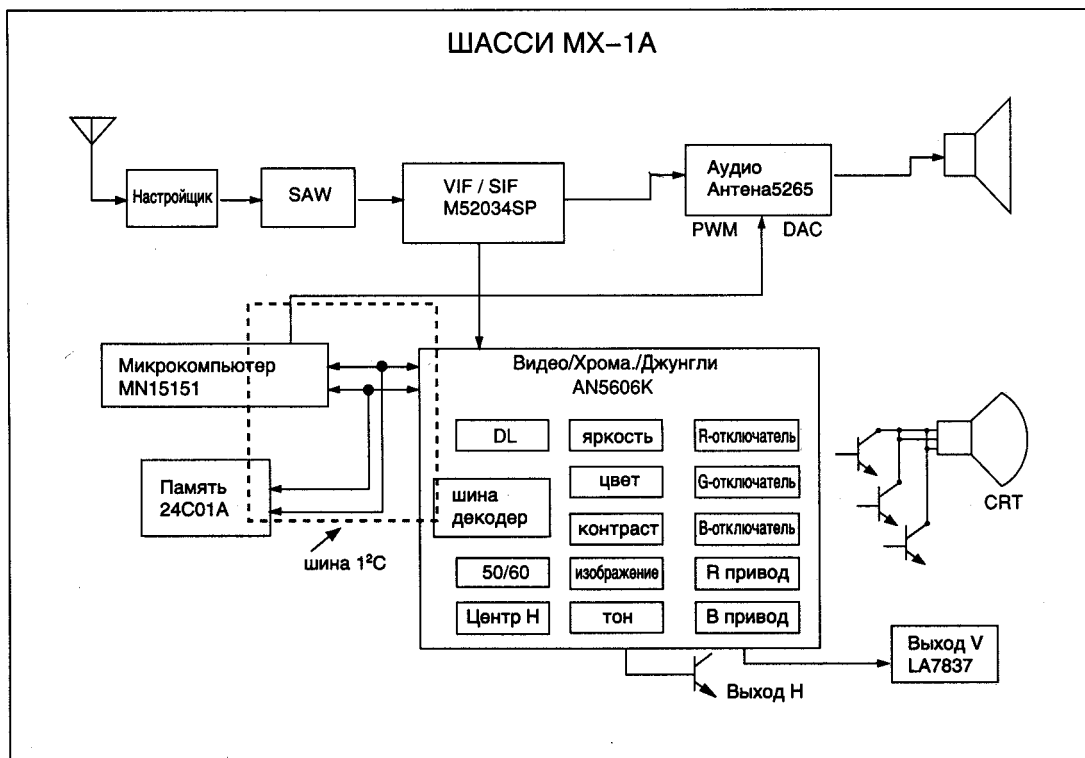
ШАССИ MX–1A

Настройщик

SAW

VIF / SIF
M52034SP

Аудио
Антена5265

PWM

DAC

Микрокомпьютер
MN15151

Видео/Хрома./Джунгли
AN5606K

Память
24C01A

шина $1^2C$

DL

яркость

R-отключатель

шина
декодер

цвет

G-отключатель

контраст

B-отключатель

50/60

изображение

R привод

Центр H

тон

B привод

CRT

Выход V
LA7837

Выход H